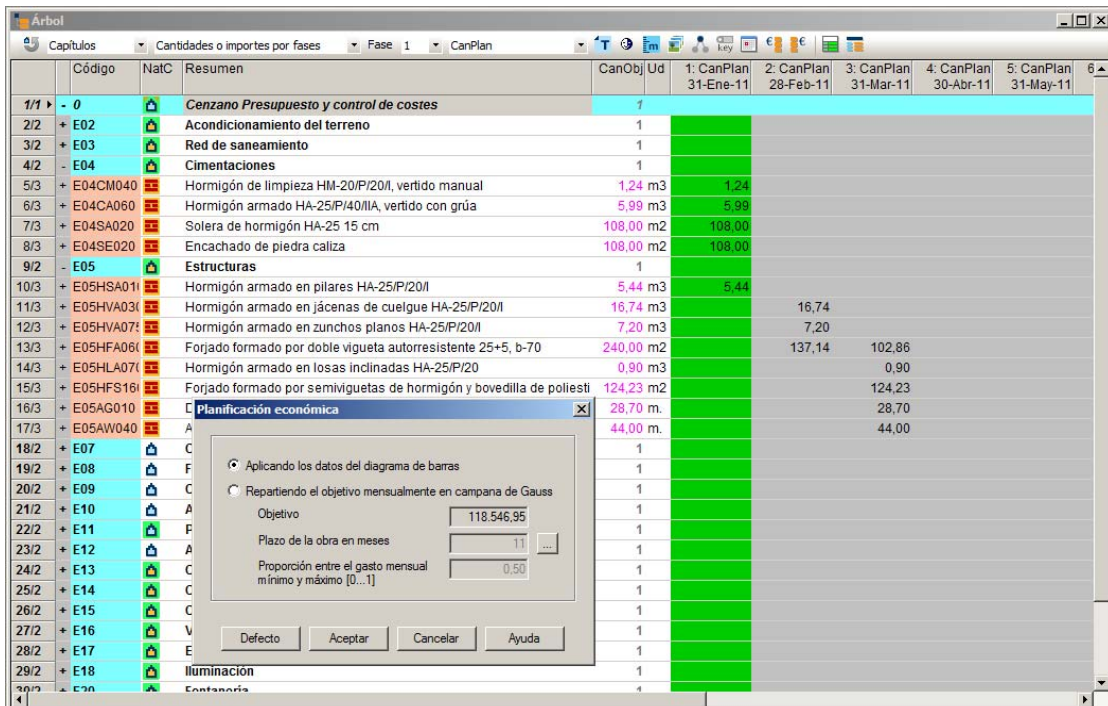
Árbol

Capítulos | Cantidades o importes por fases | Fase 1 | CanPlan

| | Código | NatC | Resumen | CanObj | Ud | 1: CanPlan 31-Ene-11 | 2: CanPlan 28-Feb-11 | 3: CanPlan 31-Mar-11 | 4: CanPlan 30-Abr-11 | 5: CanPlan 31-May-11 | 6 |
|---|---|---|---|---|---|---|---|---|---|---|---|
| 1/1 | - 0 | | Cenzano Presupuesto y control de costes | 1 | | | | | | | |
| 2/2 | + E02 | | Acondicionamiento del terreno | 1 | | | | | | | |
| 3/2 | + E03 | | Red de saneamiento | 1 | | | | | | | |
| 4/2 | - E04 | | Cimentaciones | 1 | | | | | | | |
| 5/3 | + E04CM040 | | Hormigón de limpieza HM-20/P/20/I, vertido manual | 1,24 | m3 | 1,24 | | | | | |
| 6/3 | + E04CA060 | | Hormigón armado HA-25/P/40/IIA, vertido con grúa | 5,99 | m3 | 5,99 | | | | | |
| 7/3 | + E04SA020 | | Solera de hormigón HA-25 15 cm | 108,00 | m2 | 108,00 | | | | | |
| 8/3 | + E04SE020 | | Encachado de piedra caliza | 108,00 | m2 | 108,00 | | | | | |
| 9/2 | - E05 | | Estructuras | 1 | | | | | | | |
| 10/3 | + E05HSA01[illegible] | | Hormigón armado en pilares HA-25/P/20/I | 5,44 | m3 | 5,44 | | | | | |
| 11/3 | + E05HVA03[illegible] | | Hormigón armado en jácenas de cuelgue HA-25/P/20/I | 16,74 | m3 | | 16,74 | | | | |
| 12/3 | + E05HVA07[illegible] | | Hormigón armado en zunchos planos HA-25/P/20/I | 7,20 | m3 | | 7,20 | | | | |
| 13/3 | + E05HFA06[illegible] | | Forjado formado por doble vigueta autorresistente 25+5, b-70 | 240,00 | m2 | | 137,14 | 102,86 | | | |
| 14/3 | + E05HLA07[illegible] | | Hormigón armado en losas inclinadas HA-25/P/20 | 0,90 | m3 | | | 0,90 | | | |
| 15/3 | + E05HFS16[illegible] | | Forjado formado por semiviguetas de hormigón y bovedilla de poliesti | 124,23 | m2 | | | 124,23 | | | |
| 16/3 | + E05AG010 | | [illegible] | 28,70 | m. | | | 28,70 | | | |
| 17/3 | + E05AW040 | | A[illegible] | 44,00 | m. | | | 44,00 | | | |
| 18/2 | + E07 | | C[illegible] | 1 | | | | | | | |
| 19/2 | + E08 | | F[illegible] | 1 | | | | | | | |
| 20/2 | + E09 | | C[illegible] | 1 | | | | | | | |
| 21/2 | + E10 | | A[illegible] | 1 | | | | | | | |
| 22/2 | + E11 | | P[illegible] | 1 | | | | | | | |
| 23/2 | + E12 | | A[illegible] | 1 | | | | | | | |
| 24/2 | + E13 | | C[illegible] | 1 | | | | | | | |
| 25/2 | + E14 | | C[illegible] | 1 | | | | | | | |
| 26/2 | + E15 | | C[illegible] | 1 | | | | | | | |
| 27/2 | + E16 | | V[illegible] | 1 | | | | | | | |
| 28/2 | + E17 | | E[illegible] | 1 | | | | | | | |
| 29/2 | + E18 | | Iluminación | 1 | | | | | | | |
| 30/2 | + E20 | | Fontanería | 1 | | | | | | | |

Planificación económica

Aplicando los datos del diagrama de barras
Repartiendo el objetivo mensualmente en campana de Gauss
Objetivo 118.546,95
Plazo de la obra en meses 11
Proporción entre el gasto mensual mínimo y máximo [0...1] 0,50

Defecto | Aceptar | Cancelar | Ayuda